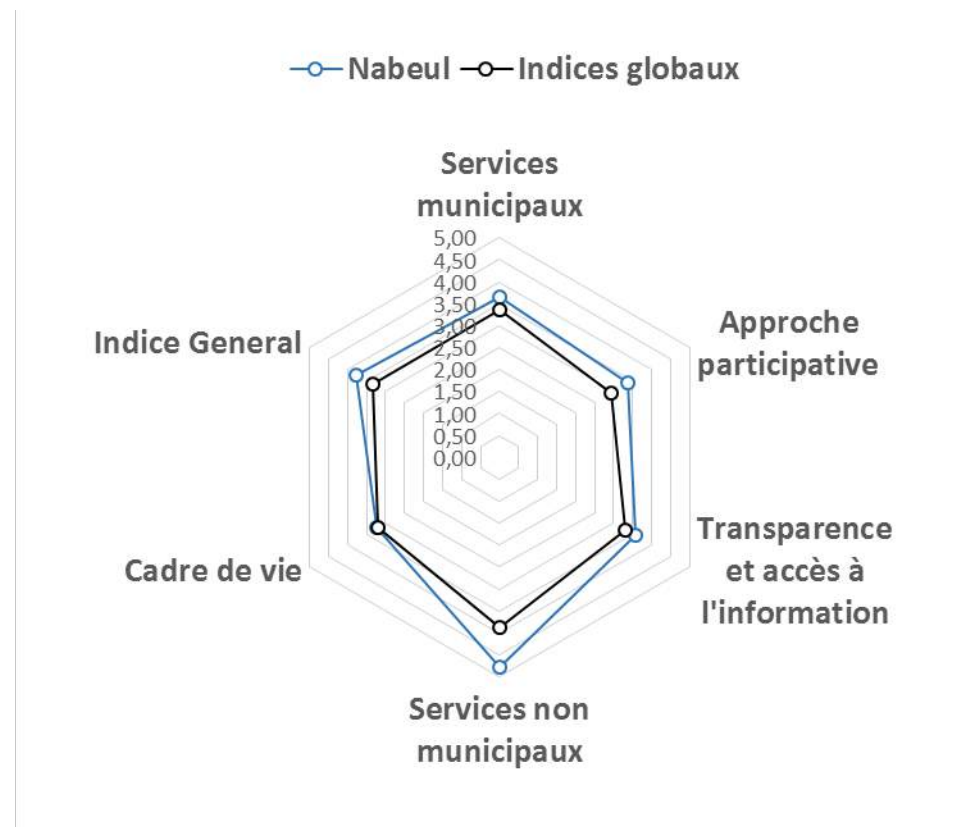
Nabeul Indices globaux

Services municipaux

5,00
4,50
4,00
3,50
3,00
2,50
2,00
1,50
1,00
0,50
0,00

Approche participative

Transparence et accès à l'information

Services non municipaux

Cadre de vie

Indice General